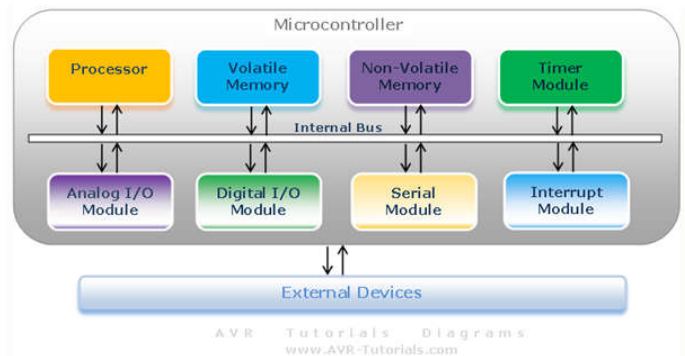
Microcontroller

Processor

Volatile Memory

Non-Volatile Memory

Timer Module

Internal Bus

Analog I/O Module

Digital I/O Module

Serial Module

Interrupt Module

External Devices

AVR Tutorials Diagrams
www.AVR-Tutorials.com